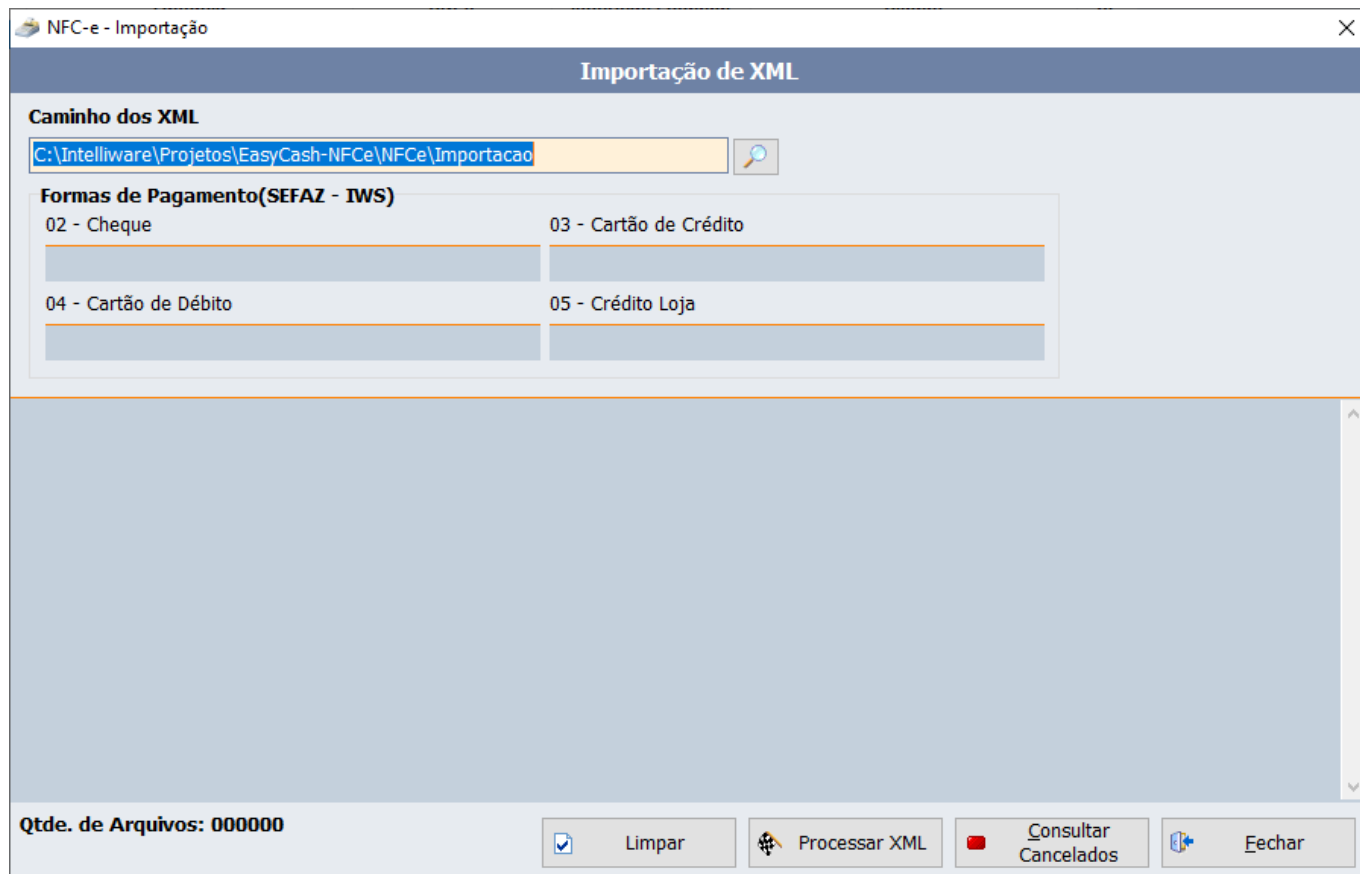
NFC-e - Importação

Importação de XML

Caminho dos XML

C:\Intelliware\Projetos\EasyCash-NFCe\NFCe\Importacao

Formas de Pagamento(SEFAZ - IWS)

02 - Cheque

03 - Cartão de Crédito

04 - Cartão de Débito

05 - Crédito Loja

Qtde. de Arquivos: 000000

Limpar

Processar XML

Consultar Cancelados

Fechar